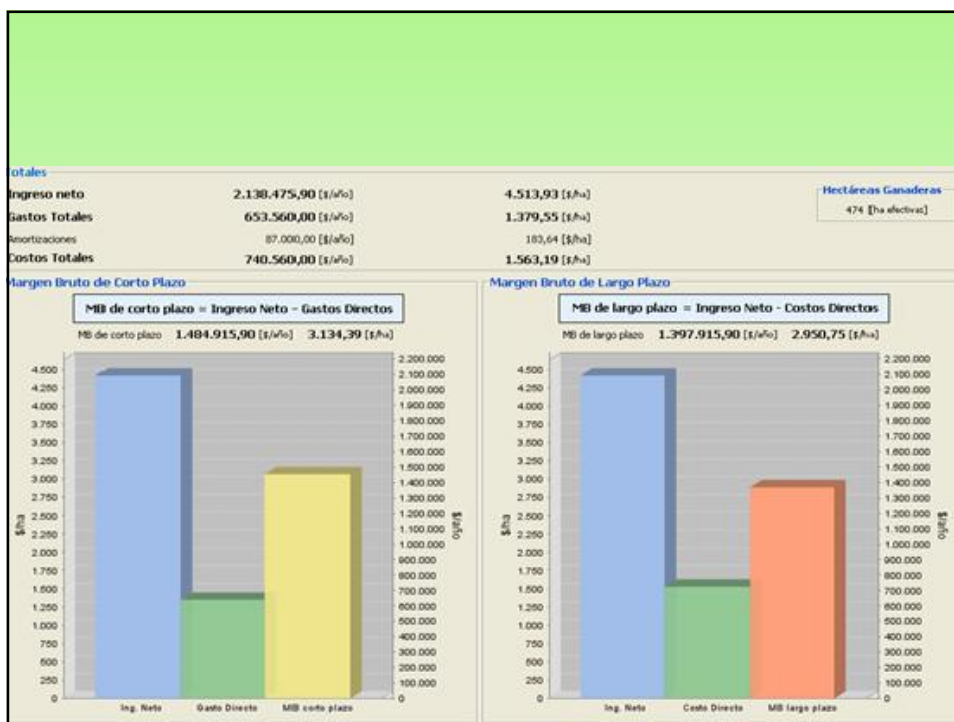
otales

| | | | |
|---|---|---|---|
| Ingreso neto | 2.138.475,90 [$/año] | 4.513,93 [$/ha] | |
| Gastos Totales | 653.560,00 [$/año] | 1.379,55 [$/ha] | |
| Amortizaciones | 87.000,00 [$/año] | 183,64 [$/ha] | |
| Costos Totales | 740.560,00 [$/año] | 1.563,19 [$/ha] | |

Hectáreas Ganaderas
474 [ha efectivas]

Margen Bruto de Corto Plazo

MB de corto plazo = Ingreso Neto - Gastos Directos

MB de corto plazo 1.484.915,90 [$/año] 3.134,39 [$/ha]

$/ha
4.500
4.250
4.000
3.750
3.500
3.250
3.000
2.750
2.500
2.250
2.000
1.750
1.500
1.250
1.000
750
500
250
0

$/año
2.200.000
2.100.000
2.000.000
1.900.000
1.800.000
1.700.000
1.600.000
1.500.000
1.400.000
1.300.000
1.200.000
1.100.000
1.000.000
900.000
800.000
700.000
600.000
500.000
400.000
300.000
200.000
100.000
0

Ing. Neto Gasto Directo MB corto plazo

Margen Bruto de Largo Plazo

MB de largo plazo = Ingreso Neto - Costos Directos

MB de largo plazo 1.397.915,90 [$/año] 2.950,75 [$/ha]

$/ha
4.500
4.250
4.000
3.750
3.500
3.250
3.000
2.750
2.500
2.250
2.000
1.750
1.500
1.250
1.000
750
500
250
0

$/año
2.200.000
2.100.000
2.000.000
1.900.000
1.800.000
1.700.000
1.600.000
1.500.000
1.400.000
1.300.000
1.200.000
1.100.000
1.000.000
900.000
800.000
700.000
600.000
500.000
400.000
300.000
200.000
100.000
0

Ing. Neto Costo Directo MB largo plazo